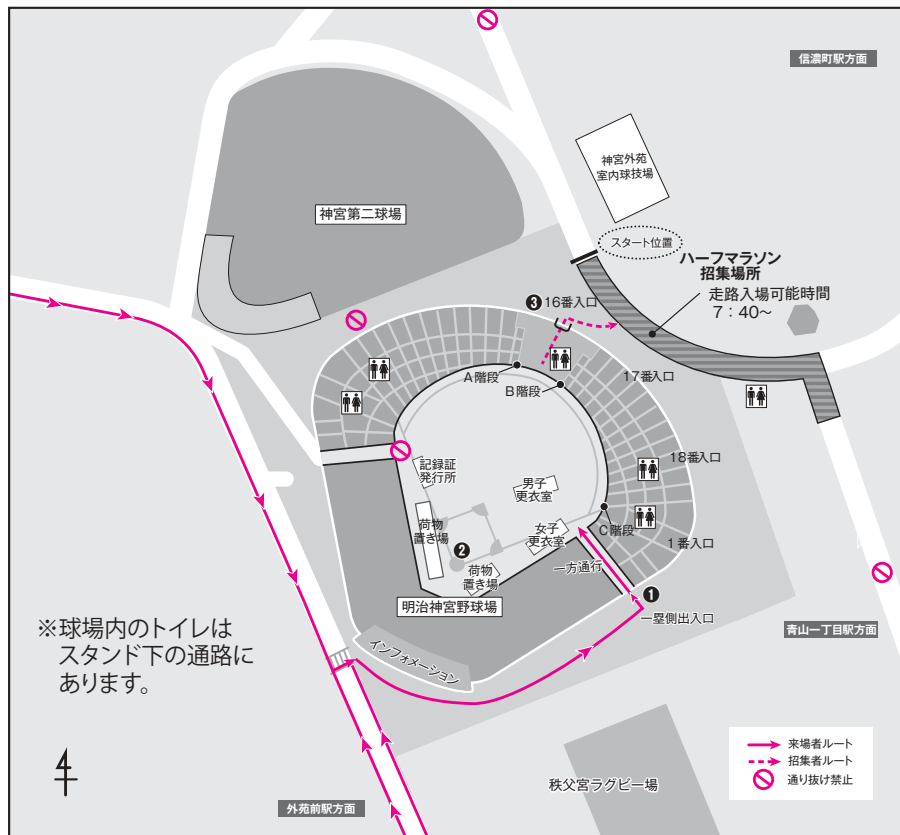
信濃町駅方面

神宮外苑
室内球技場

神宮第二球場

スタート位置

ハーフマラソン
招集場所

走路入場可能時間
7：40〜

❸16番入口

A階段

B階段

17番入口

記録証
発行所

男子
更衣室

18番入口

荷物
置き場

❷

女子
更衣室

C階段

1番入口

荷物
置き場

一方通行

❶

明治神宮野球場

一塁側出入口

※球場内のトイレは
スタンド下の通路に
あります。

インフォメーション

青山一丁目駅方面

来場者ルート
招集者ルート
通り抜け禁止

秩父宮ラグビー場

外苑前駅方面